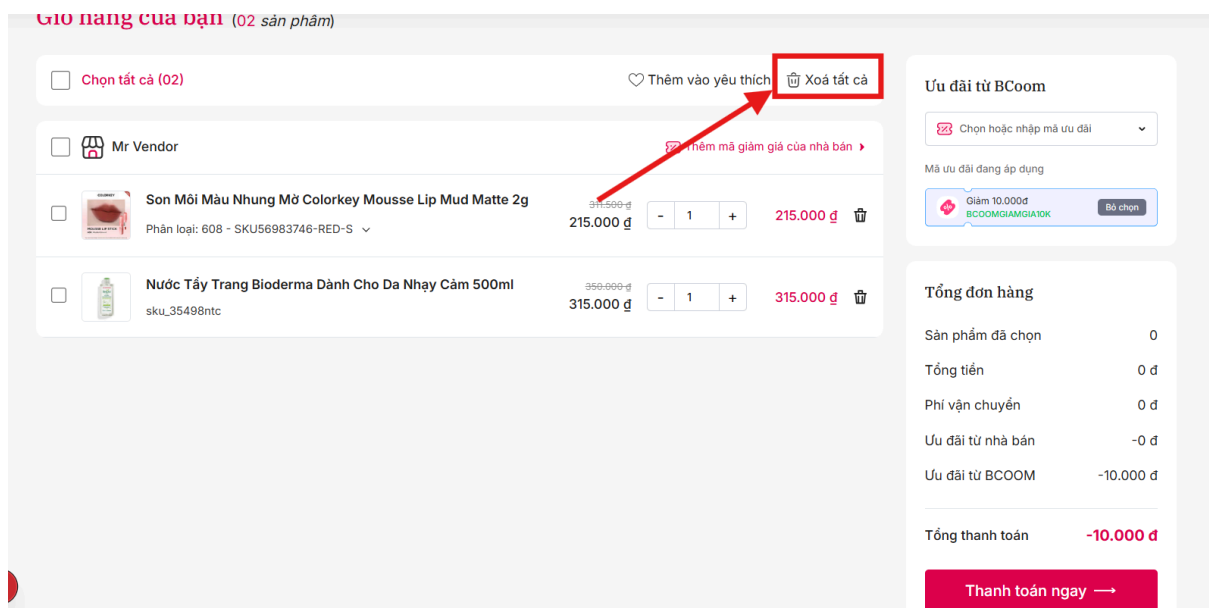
Giỏ hàng của bạn (02 sản phẩm)

Chọn tất cả (02)

Thêm vào yêu thích

Xoá tất cả

Mr Vendor

Thêm mã giảm giá của nhà bán

Son Môi Màu Nhung Mờ Colorkey Mousse Lip Mud Matte 2g

Phân loại: 608 - SKU56983746-RED-S

311.500 đ

215.000 đ

- 1 +

215.000 đ

Nước Tẩy Trang Bioderma Dành Cho Da Nhạy Cảm 500ml

sku_35498ntc

350.000 đ

315.000 đ

- 1 +

315.000 đ

Ưu đãi từ BCoom

Chọn hoặc nhập mã ưu đãi

Mã ưu đãi đang áp dụng

Giảm 10.000đ

BCOOMGIAMGIA10K

Bỏ chọn

Tổng đơn hàng

| | |
|---|---|
| Sản phẩm đã chọn | 0 |
| Tổng tiền | 0 đ |
| Phí vận chuyển | 0 đ |
| Ưu đãi từ nhà bán | -0 đ |
| Ưu đãi từ BCOOM | -10.000 đ |
| Tổng thanh toán | -10.000 đ |

Thanh toán ngay ⟶